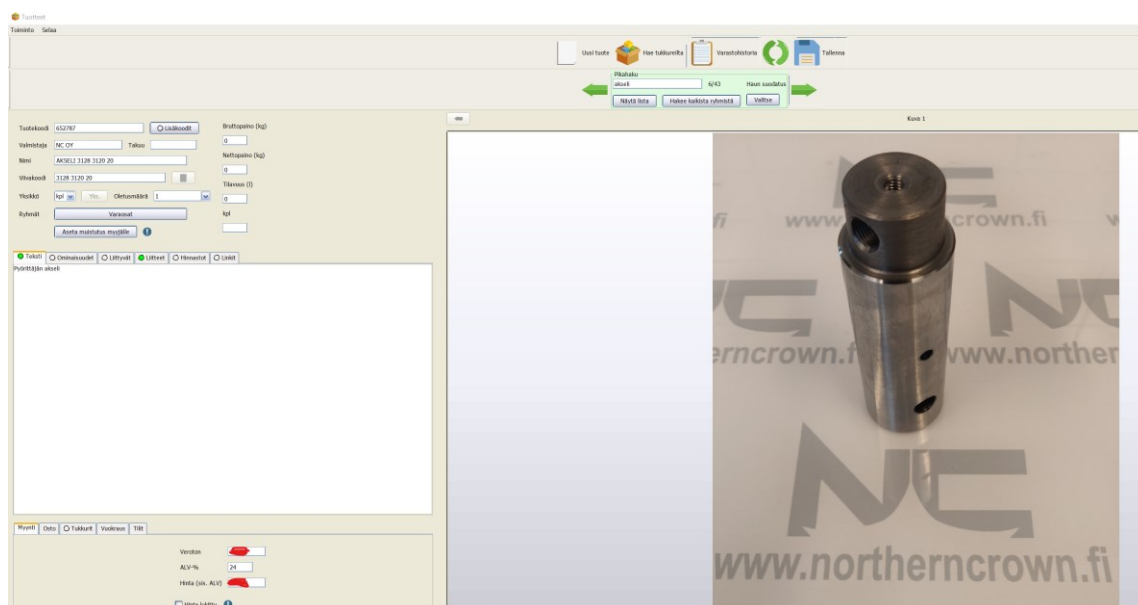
Tuotteet
Toiminto Selaa

Uusi tuote Hae tukkurelta Varastohistoria Tallenna

Pikahaku
akseli 6/43 Haun suodatus
Näytä lista Hakee kaikista ryhmistä Valitse

Tuotekoodi 652787 Lisäkoodit
Valmistaja NC OY Takuu
Nimi AKSELI 3128 3120 20
Viivakoodi 3128 3120 20
Yksikkö kpl Yks. Oletusmäärä 1
Ryhmät Varaosat
Aseta muistutus myyjälle

Bruttopaino (kg)
0
Nettopaino (kg)
0
Tilavuus (l)
0
kpl

Teksti Ominaisuudet Liittyvät Liitteet Hinnastot Linkit
Pyörittäjän akseli

Myynti Osto Tukkurit Vuokraus Tilit
Veroton
ALV-% 24
Hinta (sis. ALV)
Hinta lukittu

Kuva 1

www.northerncrown.fi
www.northerncrown.fi
www.northerncrown.fi